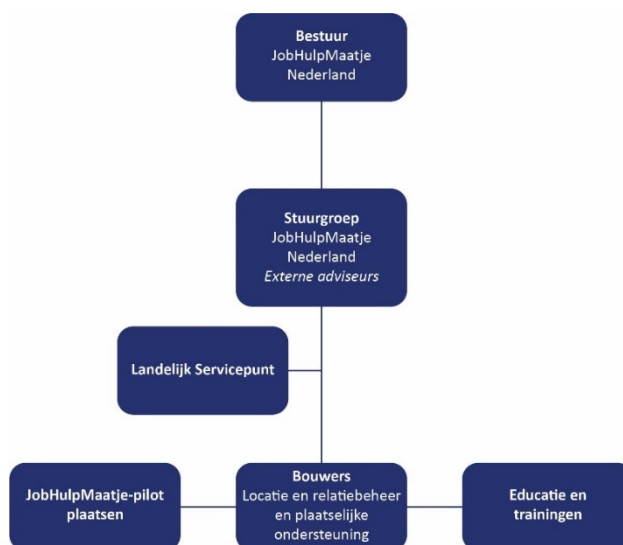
Bestuur
JobHulpMaatje
Nederland

Stuurgroep
JobHulpMaatje
Nederland
Externe adviseurs

Landelijk Servicepunt

JobHulpMaatje-pilot plaatsen

Bouwers
Locatie en relatiebeheer en plaatselijke ondersteuning

Educatie en trainingen